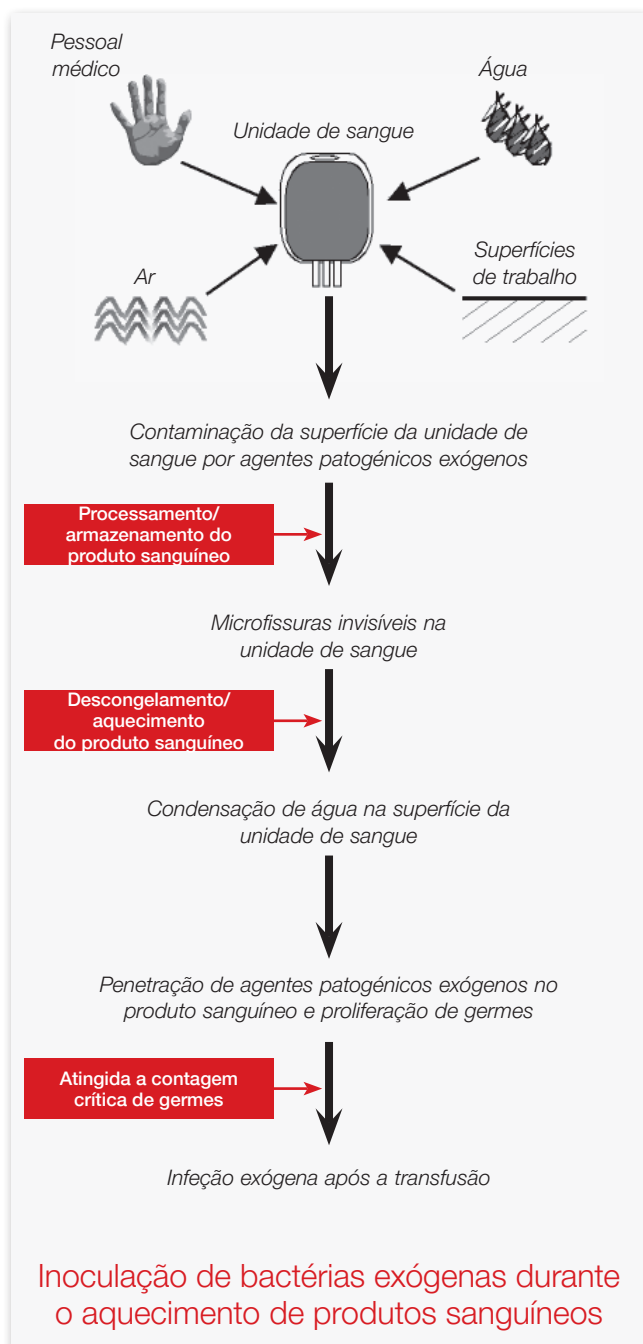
Pessoal médico

Água

Unidade de sangue

Ar

Superfícies de trabalho

Contaminação da superfície da unidade de sangue por agentes patogénicos exógenos

Processamento/ armazenamento do produto sanguíneo

Microfissuras invisíveis na unidade de sangue

Descongelamento/ aquecimento do produto sanguíneo

Condensação de água na superfície da unidade de sangue

Penetração de agentes patogénicos exógenos no produto sanguíneo e proliferação de germes

Atingida a contagem crítica de germes

Infeção exógena após a transfusão

Inoculação de bactérias exógenas durante o aquecimento de produtos sanguíneos